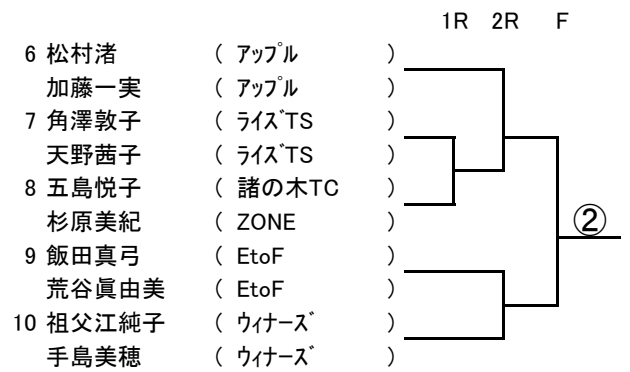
1R 2R F

| | | |
|---|---|---|
| 6 | 松村渚 | ( ｱｯﾌﾟﾙ ) |
| | 加藤一実 | ( ｱｯﾌﾟﾙ ) |
| 7 | 角澤敦子 | ( ﾗｲｽﾞTS ) |
| | 天野茜子 | ( ﾗｲｽﾞTS ) |
| 8 | 五島悦子 | ( 諸の木TC ) |
| | 杉原美紀 | ( ZONE ) |
| 9 | 飯田真弓 | ( EtoF ) |
| | 荒谷眞由美 | ( EtoF ) |
| 10 | 祖父江純子 | ( ｳｨﾅｰｽﾞ ) |
| | 手島美穂 | ( ｳｨﾅｰｽﾞ ) |

②